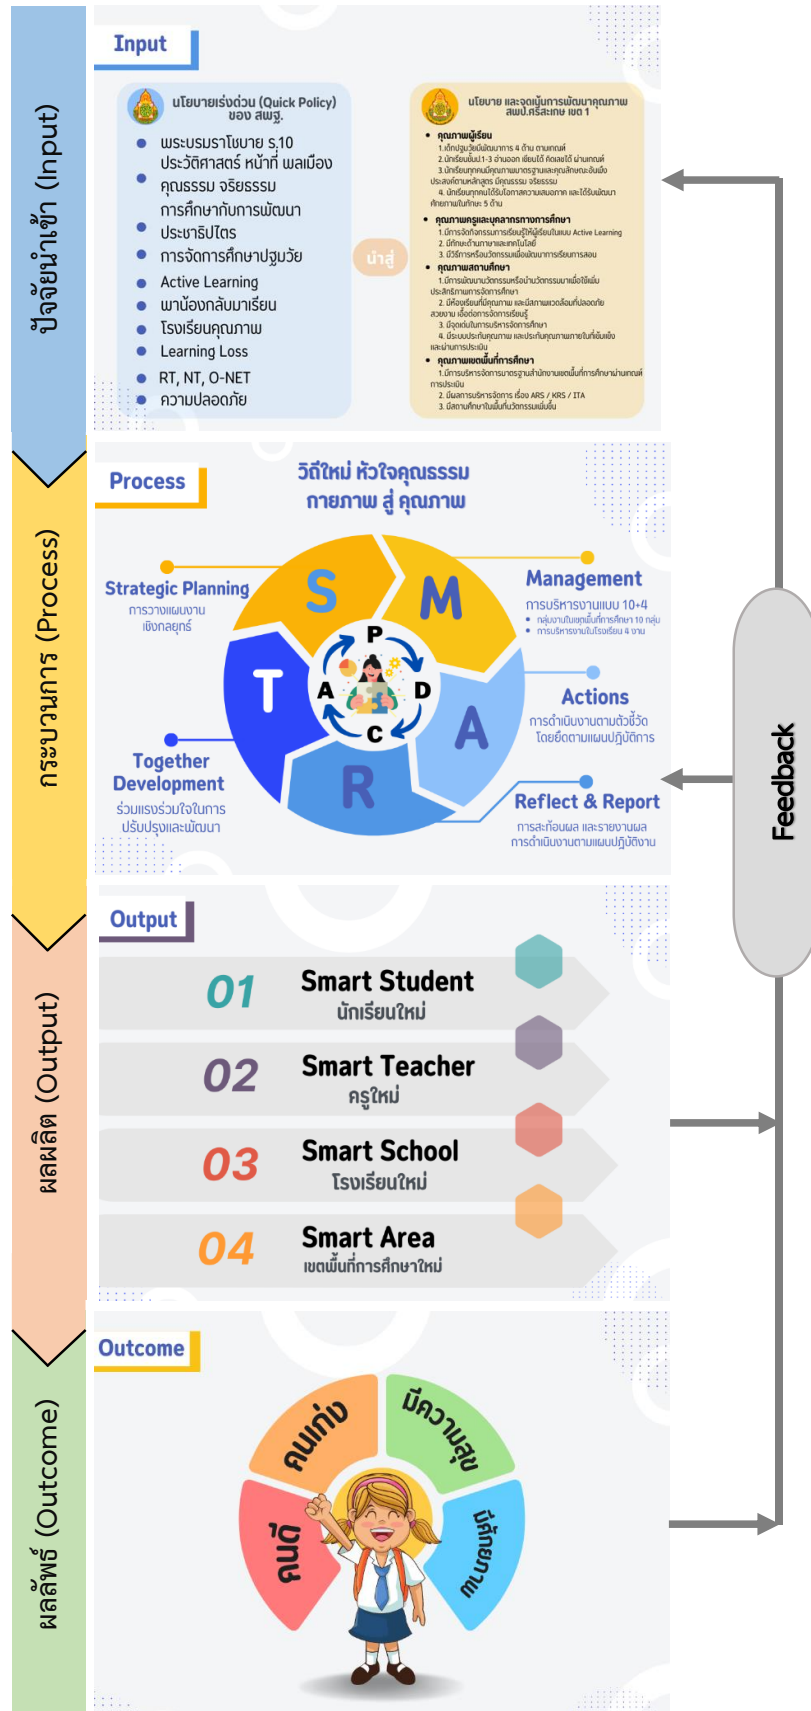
ปัจจัยนำเข้า (Input)

Input

นโยบายเร่งด่วน (Quick Policy) ของ สพฐ.

- พระบรมราโชบาย ร.10
- ประวัติศาสตร์ หน้าที่ พลเมือง คุณธรรม จริยธรรม
- การศึกษากับการพัฒนา ประชาธิปไตร
- การจัดการศึกษาปฐมวัย
- Active Learning
- พาน้องกลับมาเรียน
- โรงเรียนคุณภาพ
- Learning Loss
- RT, NT, O-NET
- ความปลอดภัย

นำสู่

นโยบาย และจุดเน้นการพัฒนาคุณภาพ สพป.ศรีสะเกษ เขต 1

- คุณภาพผู้เรียน
1.เด็กปฐมวัยมีพัฒนาการ 4 ด้าน ตามเกณฑ์
2.นักเรียนชั้น ป.1-3 อ่านออก เขียนได้ คิดเลขได้ ผ่านเกณฑ์
3.นักเรียนทุกคนมีคุณภาพมาตรฐานและคุณลักษณะอันพึงประสงค์ตามหลักสูตร มีคุณธรรม จริยธรรม
4. นักเรียนทุกคนได้รับโอกาสความเสมอภาค และได้รับพัฒนาศักยภาพในทักษะ 5 ด้าน
- คุณภาพครูและบุคลากรทางการศึกษา
1.มีการจัดกิจกรรมการเรียนรู้ให้ผู้เรียนในแบบ Active Learning
2. มีทักษะด้านภาษาและเทคโนโลยี
3. มีวิธีการหรือนวัตกรรมเพื่อพัฒนาการเรียนการสอน
- คุณภาพสถานศึกษา
1.มีการพัฒนานวัตกรรมหรือนำนวัตกรรมมาเพื่อให้เพิ่มประสิทธิภาพการจัดการศึกษา
2. มีห้องเรียนที่มีคุณภาพ และมีสภาพแวดล้อมที่ปลอดภัย สวยงาม เอื้อต่อการจัดการเรียนรู้
3. มีจุดเด่นในการบริหารจัดการศึกษา
4. มีระบบประกันคุณภาพ และประกันคุณภาพภายในที่เข้มแข็ง และผ่านการประเมิน
- คุณภาพเขตพื้นที่การศึกษา
1.มีการบริหารจัดการมาตรฐานสำนักงานเขตพื้นที่การศึกษาผ่านเกณฑ์การประเมิน
2. มีผลการบริหารจัดการ เรื่อง ARS / KRS / ITA
3. มีสถานศึกษาในพื้นที่มีนวัตกรรมเพิ่มขึ้น

กระบวนการ (Process)

Process

วิถีใหม่ หัวใจคุณธรรม กายภาพ สู่ คุณภาพ

Strategic Planning
การวางแผนงานเชิงกลยุทธ์

Management
การบริหารงานแบบ 10+4
- กลุ่มงานในเขตพื้นที่การศึกษา 10 กลุ่ม
- การบริหารงานในโรงเรียน 4 งาน

Actions
การดำเนินงานตามตัวชี้วัด โดยยึดตามแผนปฏิบัติการ

Reflect & Report
การสะท้อนผล และรายงานผลการดำเนินงานตามแผนปฏิบัติงาน

Together Development
ร่วมแรงร่วมใจในการปรับปรุงและพัฒนา

S M A R T
P D C A

Feedback

ผลผลิต (Output)

Output

01 Smart Student
นักเรียนใหม่

02 Smart Teacher
ครูใหม่

03 Smart School
โรงเรียนใหม่

04 Smart Area
เขตพื้นที่การศึกษาใหม่

ผลลัพธ์ (Outcome)

Outcome

คนเก่ง
มีความสุข
มีทักษะ
คนดี